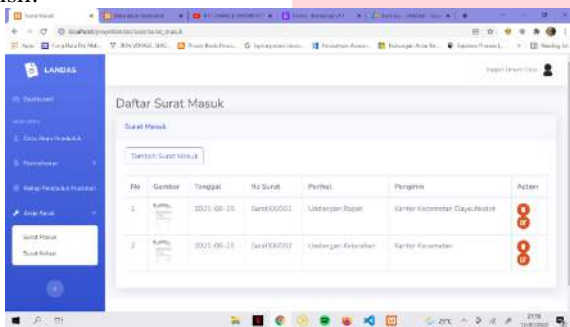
LANDAS

Daftar Surat Masuk

Surat Masuk

Tambah Surat Masuk

| No | Gambar | Tanggal | No Surat | Perihal | Pengirim | Action |
|---|---|---|---|---|---|---|
| 1 | | 2021-06-15 | Surat/XX/002 | Undangan Rapat | Kantor Kecamatan Dayeuhkolot | |
| 2 | | 2021-06-15 | Surat/XX/002 | Undangan Kelurahan | Kantor Kecamatan | |

Dashboard

Data Akun Penduduk

Permohonan

Rekap Penduduk Pindahan

Arsip Surat

Surat Masuk

Surat Keluar